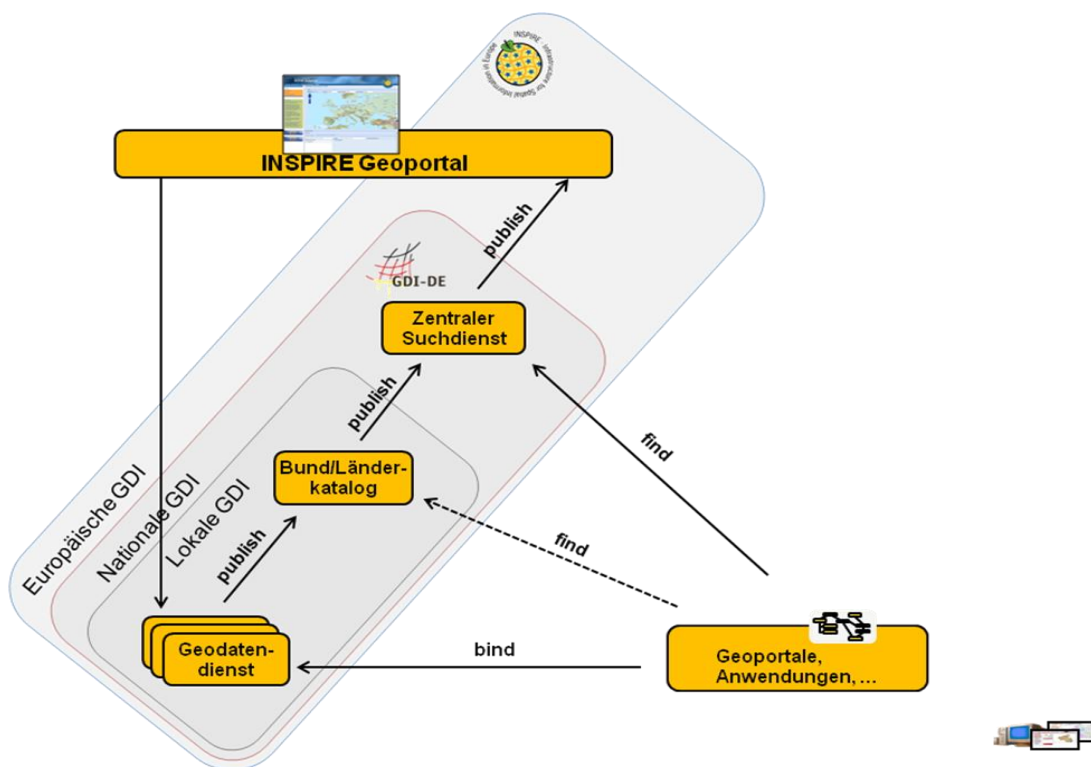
INSPIRE Infrastructure for Spatial Information in Europe

INSPIRE Geoportal

GDI-DE

publish

Zentraler Suchdienst

publish

find

Bund/Länder-katalog

Europäische GDI

Nationale GDI

Lokale GDI

publish

find

Geodaten-dienst

bind

Geoportale, Anwendungen, ...